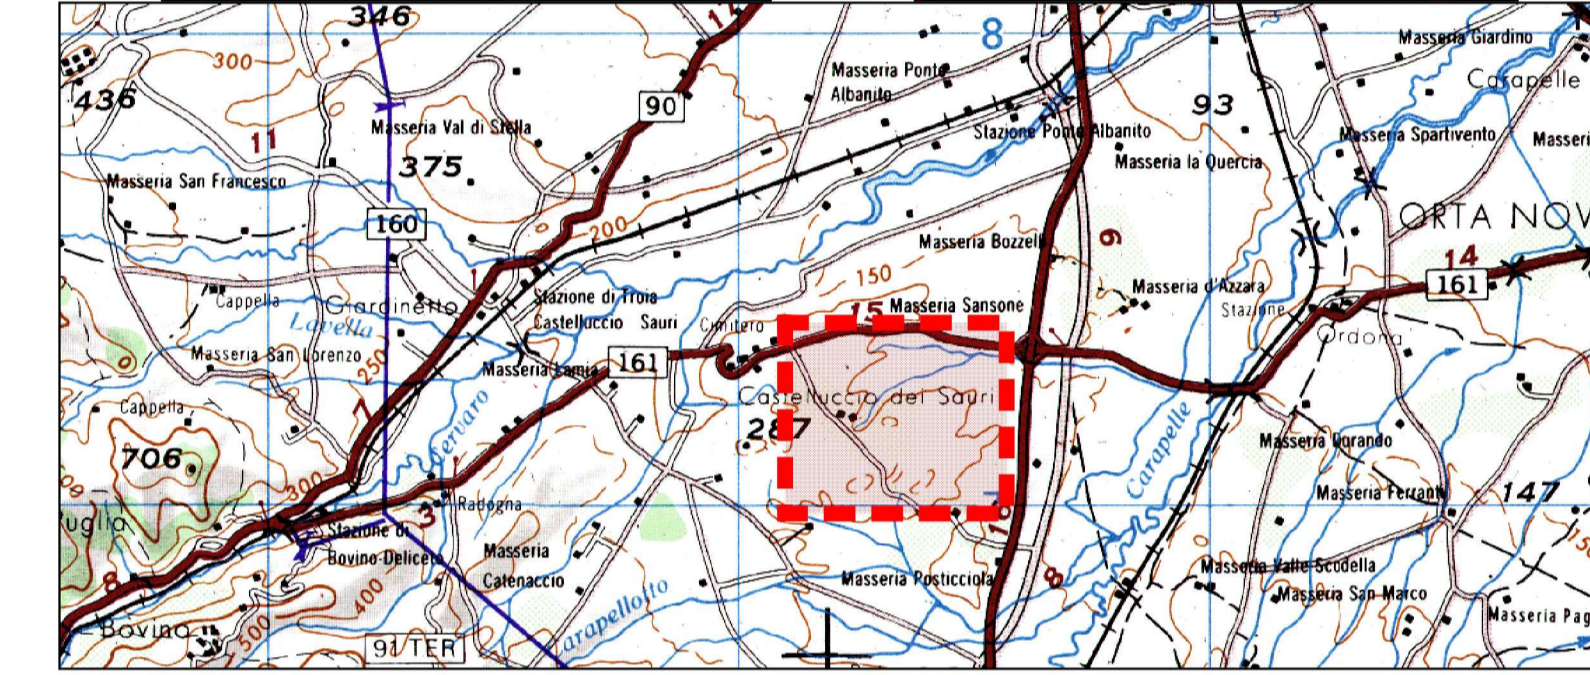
346
8
300
436
11
Masseria Val di Stella
375
Masseria San Francesco
160
90
Masseria Ponte Albanito
93
Stazione Ponte Albanito
Masseria la Quercia
Masseria Giardino
Carapelle
Masseria Spartivento
Masseri
ORTA NOV
200
Masseria Bozzelli
9
150
Masseria d'Azzara
Stazione
14
161
Cappella
Giardinetto
Lavella
Stazione di Troia
Castelluccio Sauri
Cimitero
15
Masseria Sansone
Ordona
Masseria San Lorenzo
250
Masseria Lamia
161
Castelluccio dei Sauri
287
Cappella
706
Cervaro
Carapelle
Masseria Durando
Masseria Ferrante
147
300
Puglia
Stazione di Bovino Deliceto
Radogna
3
Masseria Catenaccio
Masseria Posticciola
8
Masseria Valle Scodella
Masseria San Marco
Masseria Pag
400
500
Bovino
91/TER
Carapellotto
150